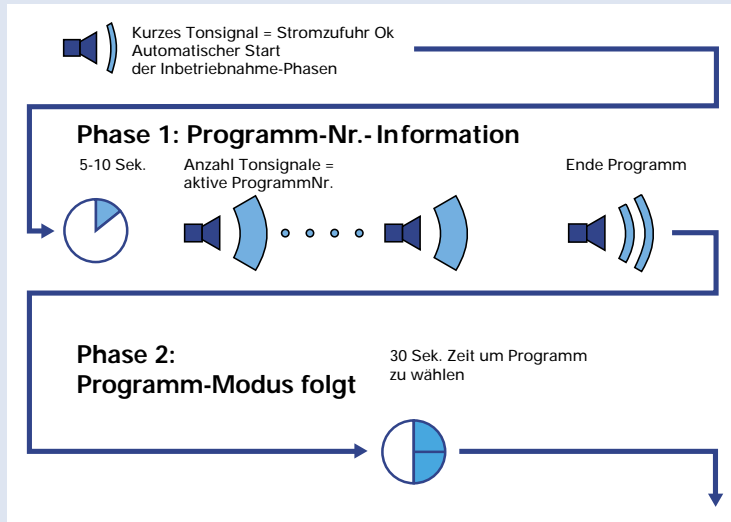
Kurzes Tonsignal = Stromzufuhr Ok
Automatischer Start
der Inbetriebnahme-Phasen

Phase 1: Programm-Nr.- Information

5-10 Sek.

Anzahl Tonsignale = aktive ProgrammNr.

Ende Programm

Phase 2:
Programm-Modus folgt

30 Sek. Zeit um Programm zu wählen